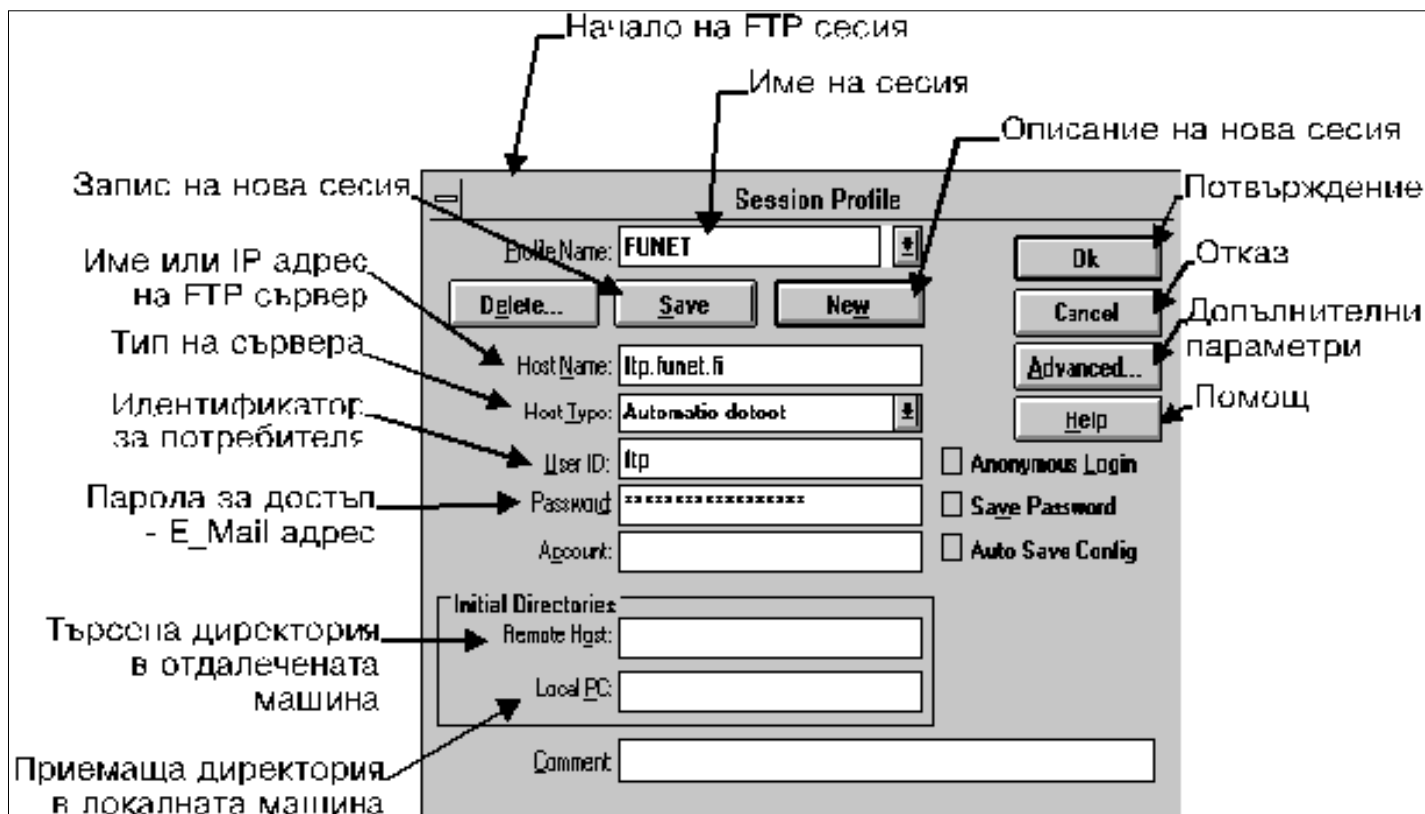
Начало на FTP сесия

Име на сесия

Описание на нова сесия

Запис на нова сесия

Session Profile

Потвърждение

Profile Name: FUNET

Ok

Отказ

Име или IP адрес на FTP сървер

Delete...

Save

New

Cancel

Допълнителни параметри

Тип на сървера

Host Name: ftp.funet.fi

Advanced...

Host Type: Automatic detect

Help

Помощ

Идентификатор за потребителя

User ID: ftp

Anonymous Login

Парола за достъп - E_Mail адрес

Password: *****************

Save Password

Account:

Auto Save Config

Initial Directories

Търсена директория в отдалечената машина

Remote Host:

Local PC:

Приемаща директория в локалната машина

Comment: